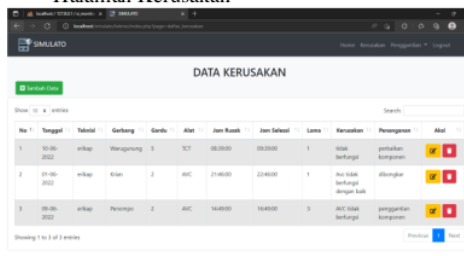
Halaman Kerusakan

localhost / 127.0.0.1 / simulato | SIMULATO

localhost

SIMULATO

Home Kerusakan Pengguna Logout

DATA KERUSAKAN

Tambah Data

Show 10 entries

Search:

| No | Tanggal | Teknisi | Gerbang | Gardu | Alat | Jam Rusak | Jam Selesai | Lama | Kerusakan | Penanganan | Aksi |
|---|---|---|---|---|---|---|---|---|---|---|---|
| 1 | 10-06-2022 | erikap | Warugunung | 5 | TCT | 08:39:00 | 09:00:00 | | tidak berfungsi | perbaikan komponen | |
| 2 | 01-06-2022 | erikap | Krian | 2 | AVC | 21:46:00 | 22:46:00 | 1 | Avc tidak berfungsi dengan baik | dilongkar | |
| 3 | 08-06-2022 | erikap | Penompo | 2 | AVC | 14:49:00 | 16:49:00 | 3 | AVC tidak berfungsi | penggantian komponen | |

Showing 1 to 3 of 3 entries

Previous 1 Next